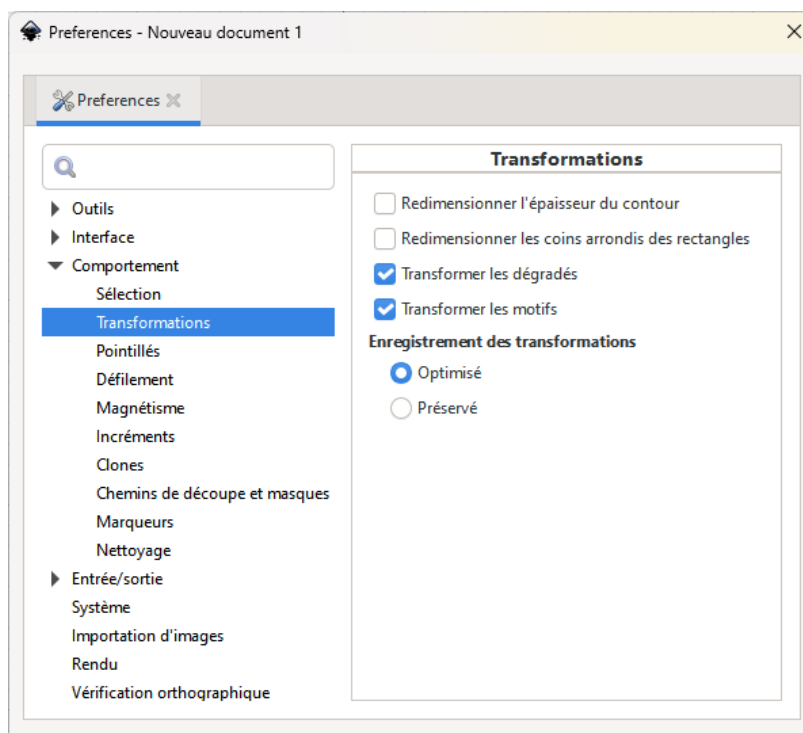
Preferences - Nouveau document 1

Preferences

Outils
Interface
Comportement
Sélection
Transformations
Pointillés
Défilement
Magnétisme
Incréments
Clones
Chemins de découpe et masques
Marqueurs
Nettoyage
Entrée/sortie
Système
Importation d'images
Rendu
Vérification orthographique

Transformations

Redimensionner l'épaisseur du contour
Redimensionner les coins arrondis des rectangles
Transformer les dégradés
Transformer les motifs

Enregistrement des transformations
Optimisé
Préservé